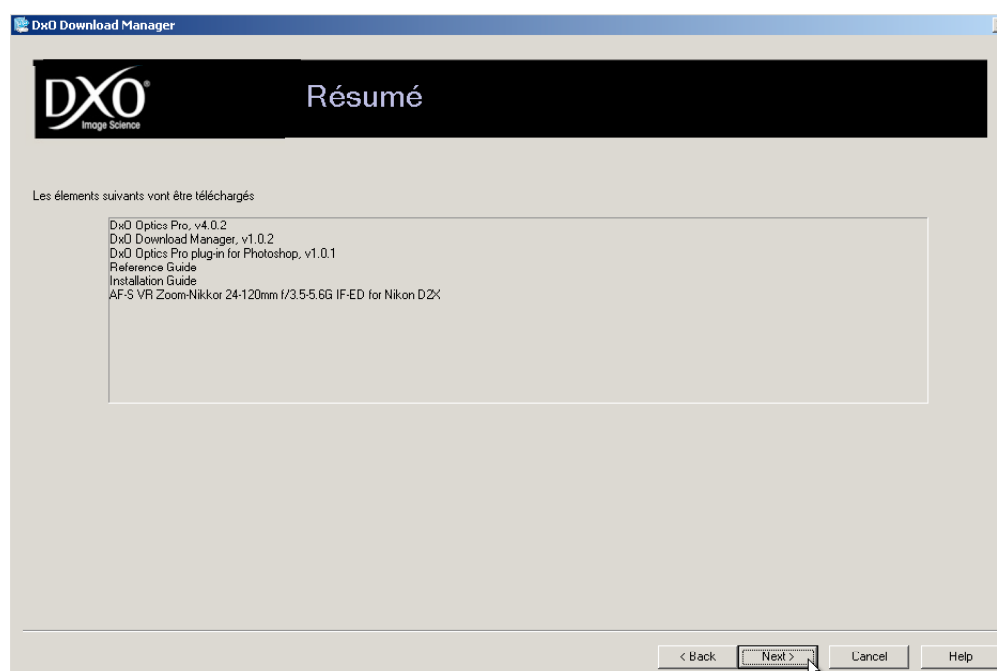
DxO Download Manager

DXO Image Science

Résumé

Les élements suivants vont être téléchargés

DxO Optics Pro, v4.0.2
DxO Download Manager, v1.0.2
DxO Optics Pro plug-in for Photoshop, v1.0.1
Reference Guide
Installation Guide
AF-S VR Zoom-Nikkor 24-120mm f/3.5-5.6G IF-ED for Nikon D2X

< Back
Next >
Cancel
Help